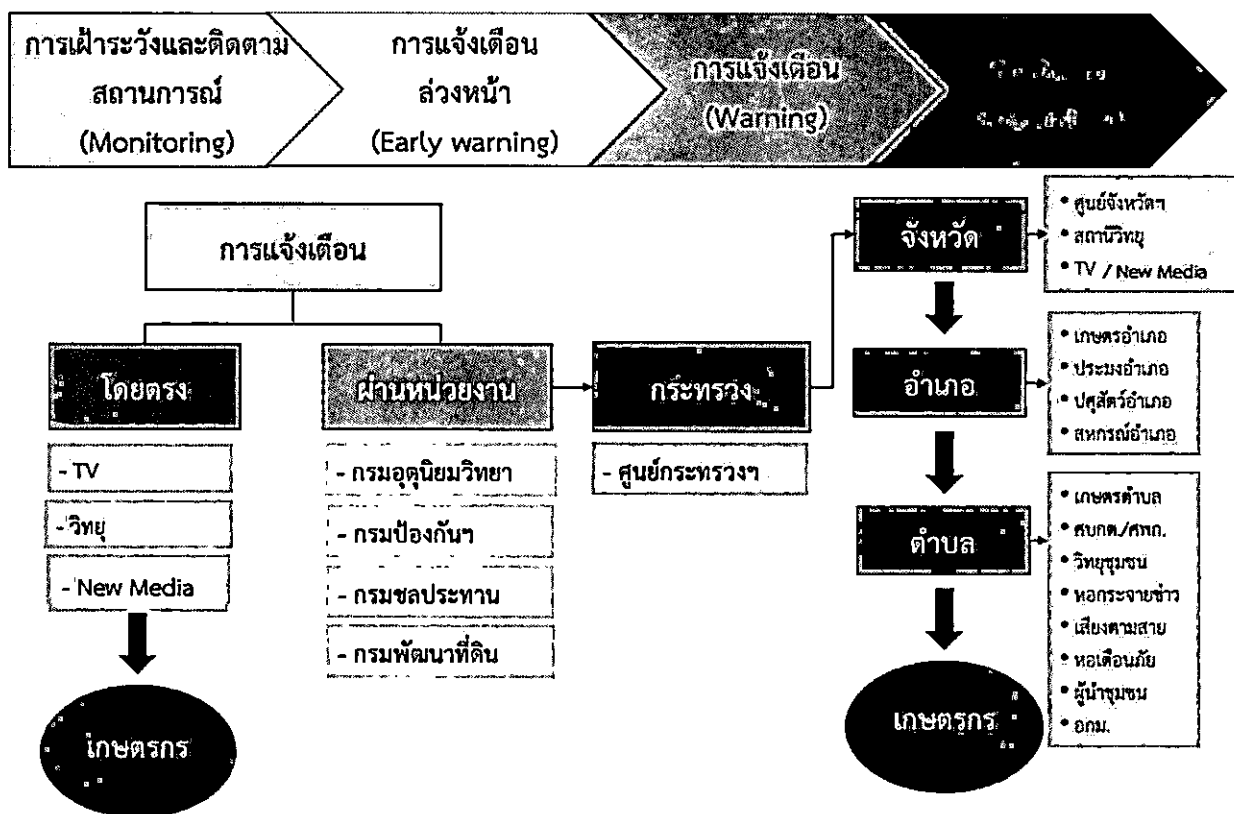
การเฝ้าระวังและติดตามสถานการณ์ (Monitoring)

การแจ้งเตือนล่วงหน้า (Early warning)

การแจ้งเตือน (Warning)

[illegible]

การแจ้งเตือน

โดยตรง

- TV

- วิทยุ

- New Media

เกษตรกร

ผ่านหน่วยงาน

- กรมอุตุนิยมวิทยา

- กรมป้องกันฯ

- กรมชลประทาน

- กรมพัฒนาที่ดิน

กระทรวง

- ศูนย์กระทรวงฯ

จังหวัด

• ศูนย์จังหวัดฯ
• สถานีวิทยุ
• TV / New Media

อำเภอ

• เกษตรอำเภอ
• ประมงอำเภอ
• ปศุสัตว์อำเภอ
• สหกรณ์อำเภอ

ตำบล

• เกษตรตำบล
• ศบกต./ศพก.
• วิทยุชุมชน
• หอกระจายข่าว
• เสียงตามสาย
• หอเตือนภัย
• ผู้นำชุมชน
• อกม.

เกษตรกร